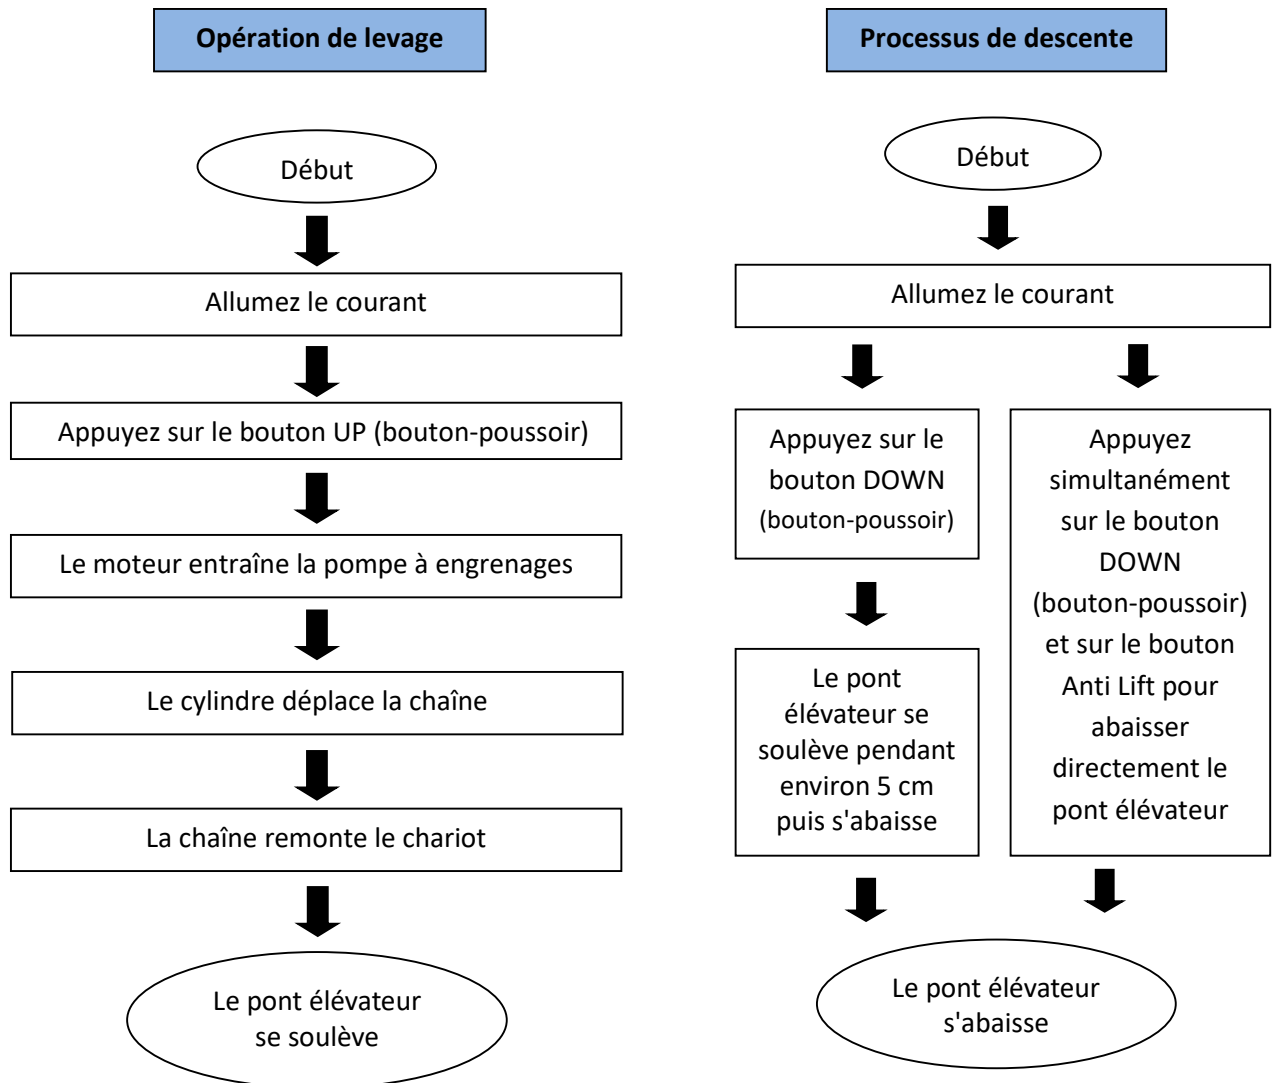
Opération de levage

Début

Allumez le courant

Appuyez sur le bouton UP (bouton-poussoir)

Le moteur entraîne la pompe à engrenages

Le cylindre déplace la chaîne

La chaîne remonte le chariot

Le pont élévateur se soulève

Processus de descente

Début

Allumez le courant

Appuyez sur le bouton DOWN (bouton-poussoir)

Le pont élévateur se soulève pendant environ 5 cm puis s'abaisse

Appuyez simultanément sur le bouton DOWN (bouton-poussoir) et sur le bouton Anti Lift pour abaisser directement le pont élévateur

Le pont élévateur s'abaisse